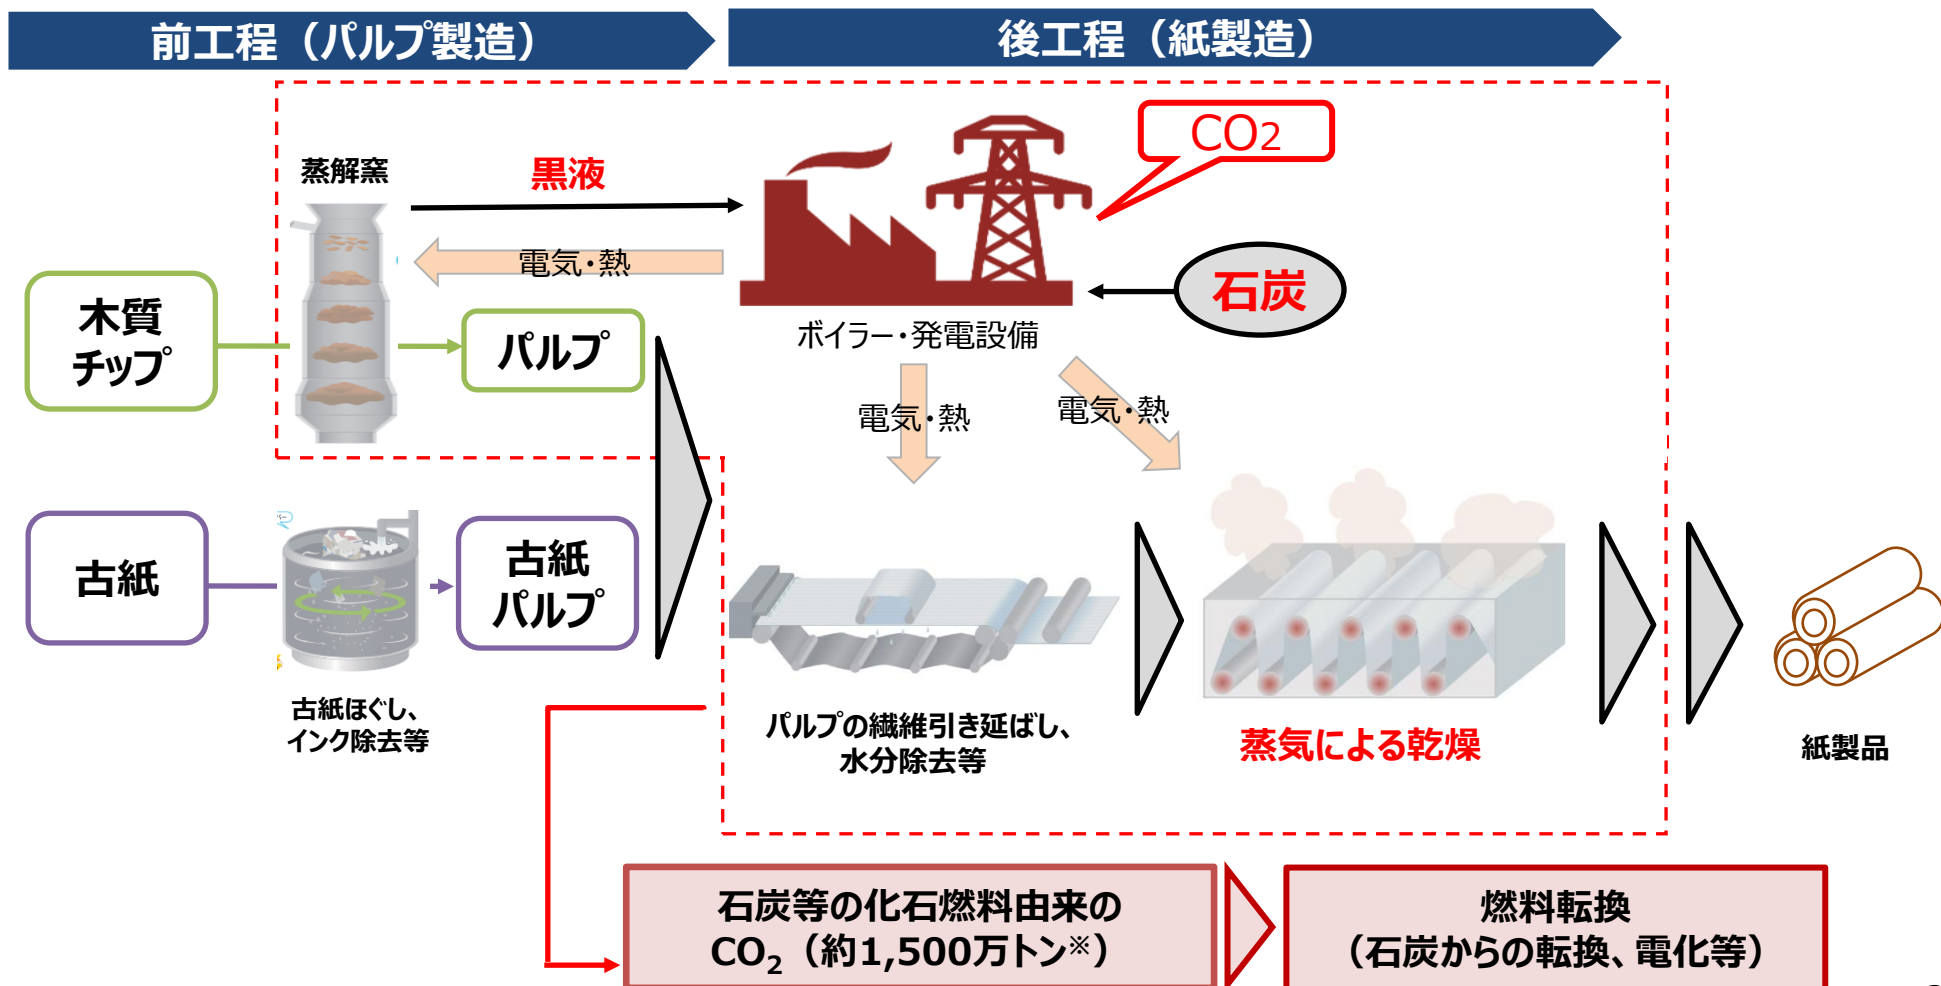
前工程（パルプ製造）

後工程（紙製造）

蒸解窯

黒液

$CO_2$

電気・熱

石炭

木質チップ

パルプ

ボイラー・発電設備

電気・熱

電気・熱

古紙

古紙パルプ

古紙ほぐし、インク除去等

パルプの繊維引き延ばし、水分除去等

蒸気による乾燥

紙製品

石炭等の化石燃料由来の$CO_2$（約1,500万トン※）

燃料転換（石炭からの転換、電化等）